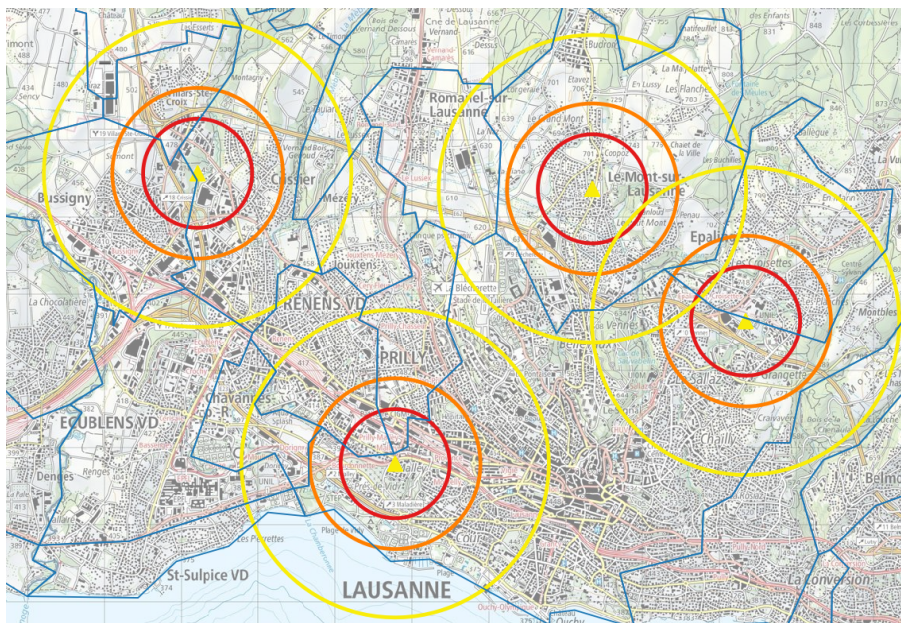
Chabau
Essets
Bois de Vernand Dessous
Cne de Lausanne
Vernand-Dessus
Bucron
Les Enfants
Corbessières
438
481
Sency
400
502
Villars-Ste-Croix
Montagny
545
Romanel-sur-Lausanne
Le Grand Mont
Etavez
Lussy
Les Planches
La Ville
Bussigny
Cossier
Mézery
Le Mont-sur-Lausanne
Coppoz
Epalinges
Les Croisettes
La Chocolatière
Jouxtens
Blécherette
Stade de la Tuilière
RENENS VD
PRILLY
Chavannes
ECUBLENS VD
Denges
Renges
Malley
Vennes
Sallaz
Chailly
Montblesson
St-Sulpice VD
Les Pierrettes
Plage
LAUSANNE
Ouchy
Belmont
La Conversion
UNIL